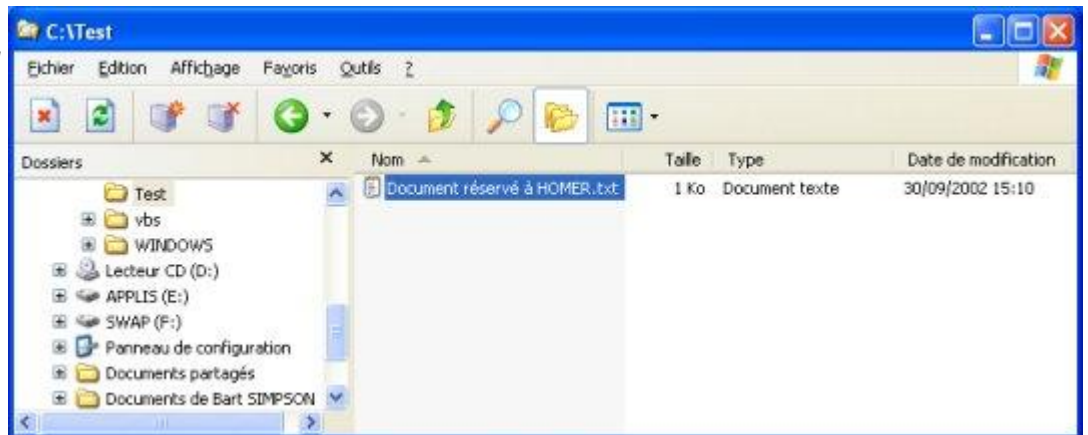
C:\Test

Fichier Edition Affichage Favoris Outils ?

Dossiers ×

Test
vbs
WINDOWS
Lecteur CD (D:)
APPLIS (E:)
SWAP (F:)
Panneau de configuration
Documents partagés
Documents de Bart SIMPSON

| Nom | Taille | Type | Date de modification |
|---|---|---|---|
| Document réservé à HOMER.txt | 1 Ko | Document texte | 30/09/2002 15:10 |